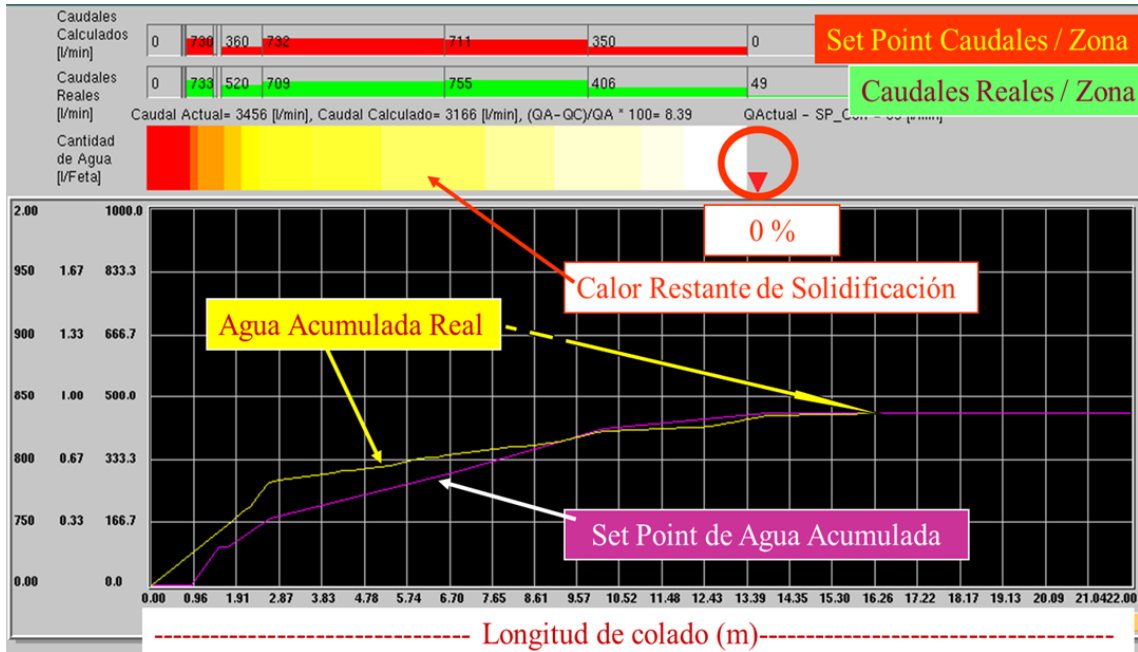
Caudales Calculados [l/min]

| 0 | 730 | 360 | 732 | 711 | 350 | 0 |
|---|---|---|---|---|---|---|

Set Point Caudales / Zona

Caudales Reales [l/min]

| 0 | 733 | 520 | 709 | 755 | 406 | 49 |
|---|---|---|---|---|---|---|

Caudales Reales / Zona

Caudal Actual= 3456 [l/min], Caudal Calculado= 3166 [l/min], (QA-QC)/QA * 100= 8.39

QActual - SP_Con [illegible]

Cantidad de Agua [l/Feta]

0 %

Calor Restante de Solidificación

Agua Acumulada Real

Set Point de Agua Acumulada

2.00 1000.0
950 1.67 833.3
900 1.33 666.7
850 1.00 500.0
800 0.67 333.3
750 0.33 166.7
0.00 0.0

0.00 0.96 1.91 2.87 3.83 4.78 5.74 6.70 7.65 8.61 9.57 10.52 11.48 12.43 13.39 14.35 15.30 16.26 17.22 18.17 19.13 20.09 21.0422.00

-------------------------------- Longitud de colado (m)-----------------------------------------